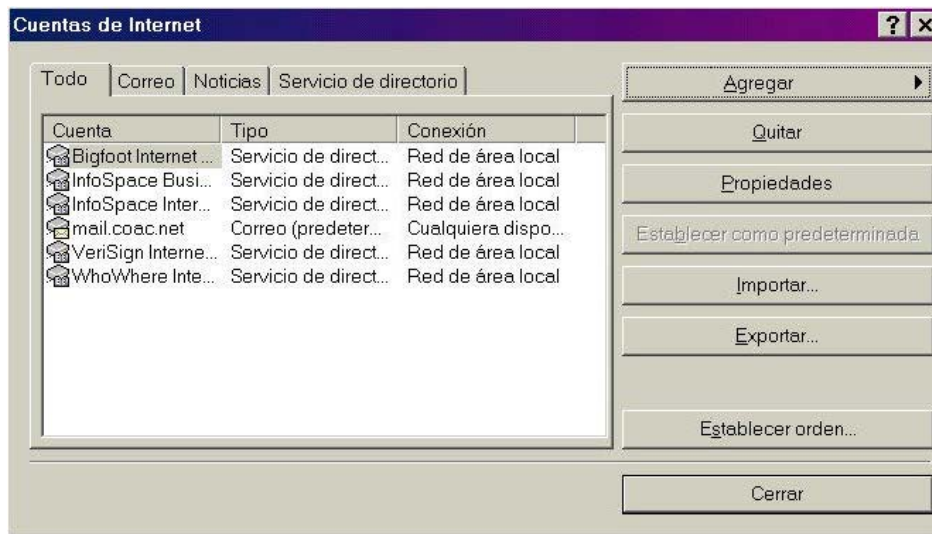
Cuentas de Internet

?

Todo | Correo | Noticias | Servicio de directorio

| Cuenta | Tipo | Conexión |
|---|---|---|
| Bigfoot Internet ... | Servicio de direct... | Red de área local |
| InfoSpace Busi... | Servicio de direct... | Red de área local |
| InfoSpace Inter... | Servicio de direct... | Red de área local |
| mail.coac.net | Correo (predeter... | Cualquiera dispo... |
| VeriSign Interne... | Servicio de direct... | Red de área local |
| WhoWhere Inte... | Servicio de direct... | Red de área local |

Agregar

Quitar

Propiedades

Establecer como predeterminada

Importar...

Exportar...

Establecer orden...

Cerrar